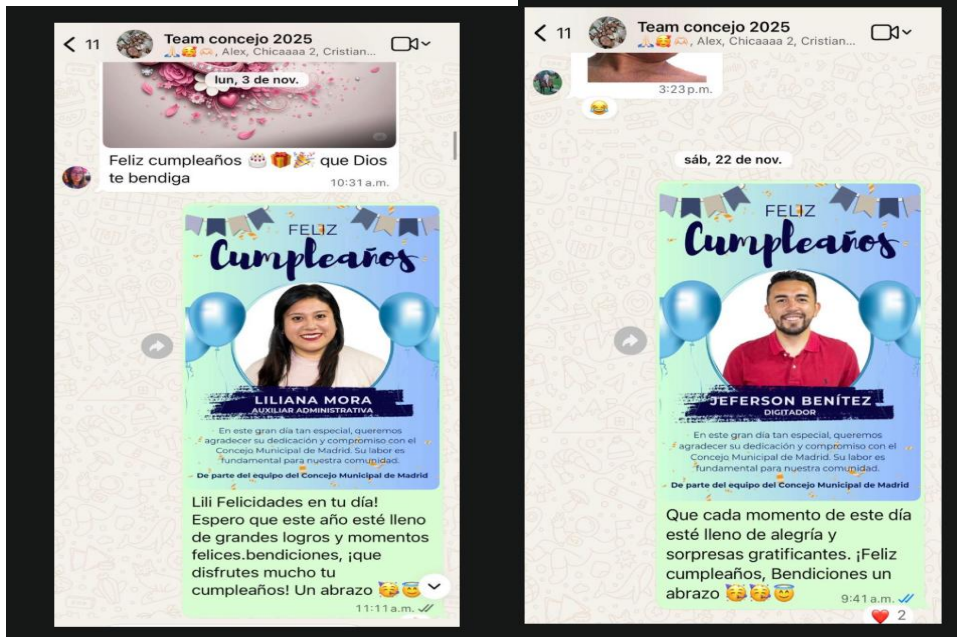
< 11 Team concejo 2025
🙏🥰🫶, Alex, Chicaaaa 2, Cristian...

lun, 3 de nov.

Feliz cumpleaños 🎂🎁🎉 que Dios te bendiga
10:31 a.m.

FELIZ
Cumpleaños

LILIANA MORA
AUXILIAR ADMINISTRATIVA

En este gran día tan especial, queremos agradecer su dedicación y compromiso con el Concejo Municipal de Madrid. Su labor es fundamental para nuestra comunidad.

De parte del equipo del Concejo Municipal de Madrid

Lili Felicidades en tu día! Espero que este año esté lleno de grandes logros y momentos felices.bendiciones, ¡que disfrutes mucho tu cumpleaños! Un abrazo 🥳😇
11:11 a.m.

< 11 Team concejo 2025
🙏🥰🫶, Alex, Chicaaaa 2, Cristian...

3:23 p.m.
😂

sáb, 22 de nov.

FELIZ
Cumpleaños

JEFERSON BENÍTEZ
DIGITADOR

En este gran día tan especial, queremos agradecer su dedicación y compromiso con el Concejo Municipal de Madrid. Su labor es fundamental para nuestra comunidad.

De parte del equipo del Concejo Municipal de Madrid

Que cada momento de este día esté lleno de alegría y sorpresas gratificantes. ¡Feliz cumpleaños, Bendiciones un abrazo 🥳🥳😇
9:41 a.m.
❤️ 2